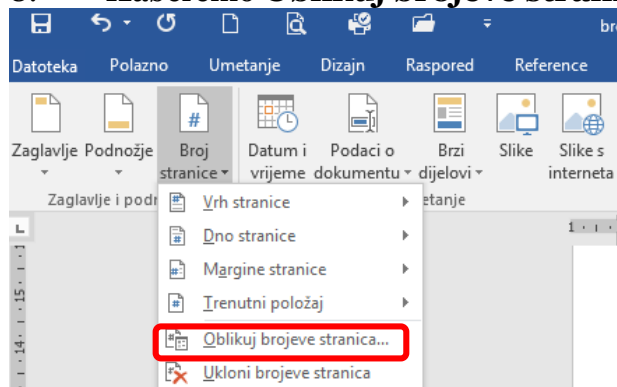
Datoteka Polazno Umetanje Dizajn Raspored Reference

Zaglavlje Podnožje Broj stranice Datum i vrijeme Podaci o dokumentu Brzi dijelovi Slike Slike s interneta

Zaglavlje i podn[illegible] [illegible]etanje

Vrh stranice
Dno stranice
Margine stranice
Trenutni položaj
Oblikuj brojeve stranica...
Ukloni brojeve stranica